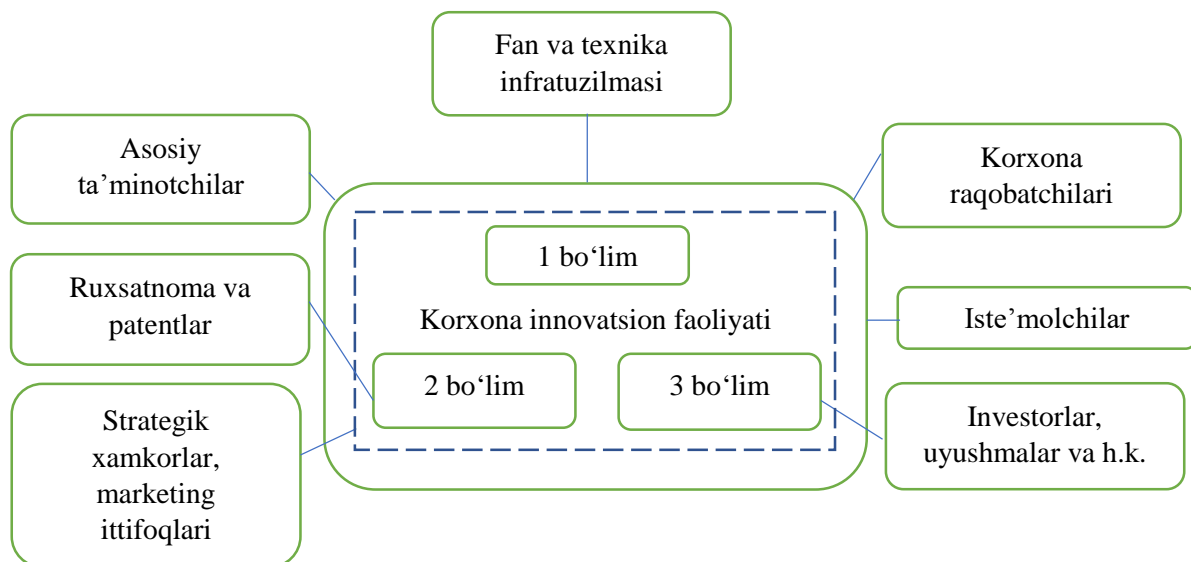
Fan va texnika infratuzilmasi

Asosiy ta’minotchilar

Korxona raqobatchilari

1 bo‘lim

Ruxsatnoma va patentlar

Korxona innovatsion faoliyati

Iste’molchilar

2 bo‘lim

3 bo‘lim

Strategik xamkorlar, marketing ittifoqlari

Investorlar, uyushmalar va h.k.